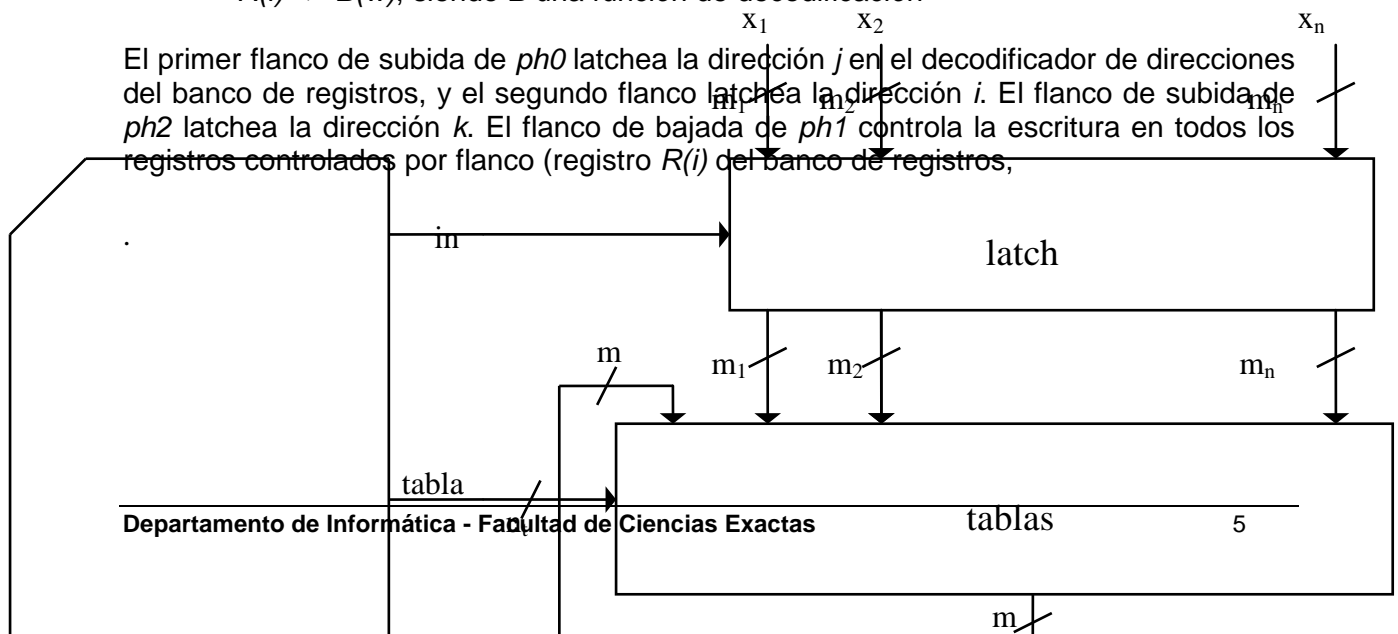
$R(i) \leftarrow D(m)$, siendo D una función de decodificación

El primer flanco de subida de *ph0* latchea la dirección *j* en el decodificador de direcciones del banco de registros, y el segundo flanco latchea la dirección *i*. El flanco de subida de *ph2* latchea la dirección *k*. El flanco de bajada de *ph1* controla la escritura en todos los registros controlados por flanco (registro *R(i)* del banco de registros,

.

$x_1$ $x_2$ $x_n$

$m_1$ $m_2$ $m_n$

in

latch

m

$m_1$ $m_2$ $m_n$

tabla

2

tablas

m

Departamento de Informática - Facultad de Ciencias Exactas 5